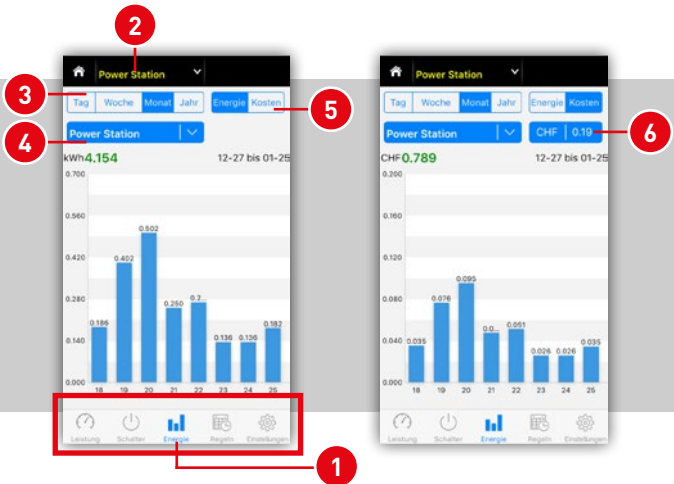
2

Power Station

3

Tag Woche Monat Jahr

Energie Kosten

5

4

Power Station

kWh 4.154

12-27 bis 01-25

0.700
0.560
0.420
0.280
0.140
0.000

0.186
0.402
0.502
0.250
0.2..
0.136
0.136
0.182

18 19 20 21 22 23 24 25

Leistung Schalter Energie Regeln Einstellungen

1

Power Station

Tag Woche Monat Jahr

Energie Kosten

Power Station

CHF | 0.19

6

CHF 0.789

12-27 bis 01-25

0.200
0.160
0.120
0.080
0.040
0.000

0.035
0.076
0.095
0.0..
0.051
0.026
0.026
0.035

18 19 20 21 22 23 24 25

Leistung Schalter Energie Regeln Einstellungen